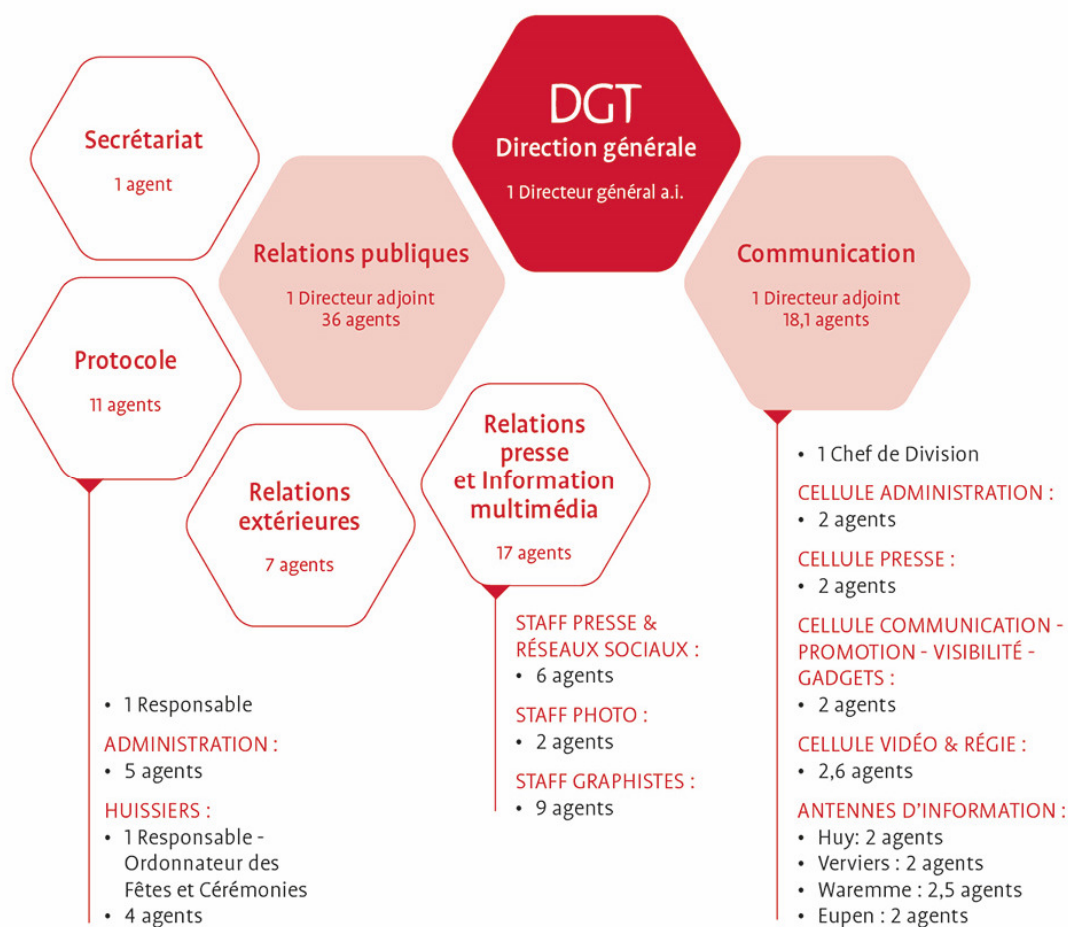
DGT
Direction générale
1 Directeur général a.i.

Secrétariat
1 agent

Relations publiques
1 Directeur adjoint
36 agents

Communication
1 Directeur adjoint
18,1 agents

Protocole
11 agents

Relations extérieures
7 agents

Relations presse et Information multimédia
17 agents

• 1 Responsable
ADMINISTRATION :
• 5 agents
HUISSIERS :
• 1 Responsable - Ordonnateur des Fêtes et Cérémonies
• 4 agents

STAFF PRESSE & RÉSEAUX SOCIAUX :
• 6 agents
STAFF PHOTO :
• 2 agents
STAFF GRAPHISTES :
• 9 agents

• 1 Chef de Division
CELLULE ADMINISTRATION :
• 2 agents
CELLULE PRESSE :
• 2 agents
CELLULE COMMUNICATION - PROMOTION - VISIBILITÉ - GADGETS :
• 2 agents
CELLULE VIDÉO & RÉGIE :
• 2,6 agents
ANTENNES D'INFORMATION :
• Huy: 2 agents
• Verviers : 2 agents
• Waremme : 2,5 agents
• Eupen : 2 agents